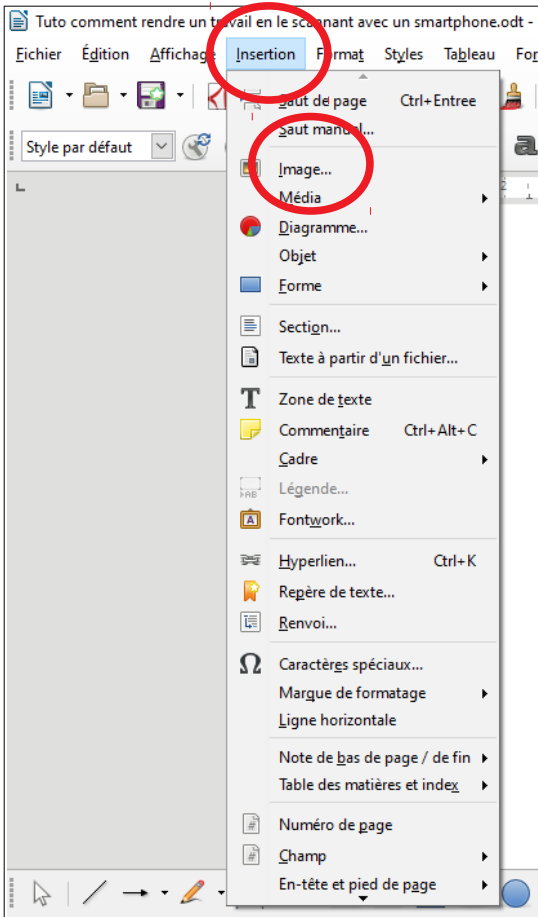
Tuto comment rendre un travail en le scannant avec un smartphone.odt -

Fichier Édition Affichage Insertion Format Styles Tableau For

Style par défaut

Saut de page Ctrl+Entree
Saut manuel...
Image...
Média
Diagramme...
Objet
Forme
Section...
Texte à partir d'un fichier...
Zone de texte
Commentaire Ctrl+Alt+C
Cadre
Légende...
Fontwork...
Hyperlien... Ctrl+K
Repère de texte...
Renvoi...
Caractères spéciaux...
Marque de formatage
Ligne horizontale
Note de bas de page / de fin
Table des matières et index
Numéro de page
Champ
En-tête et pied de page